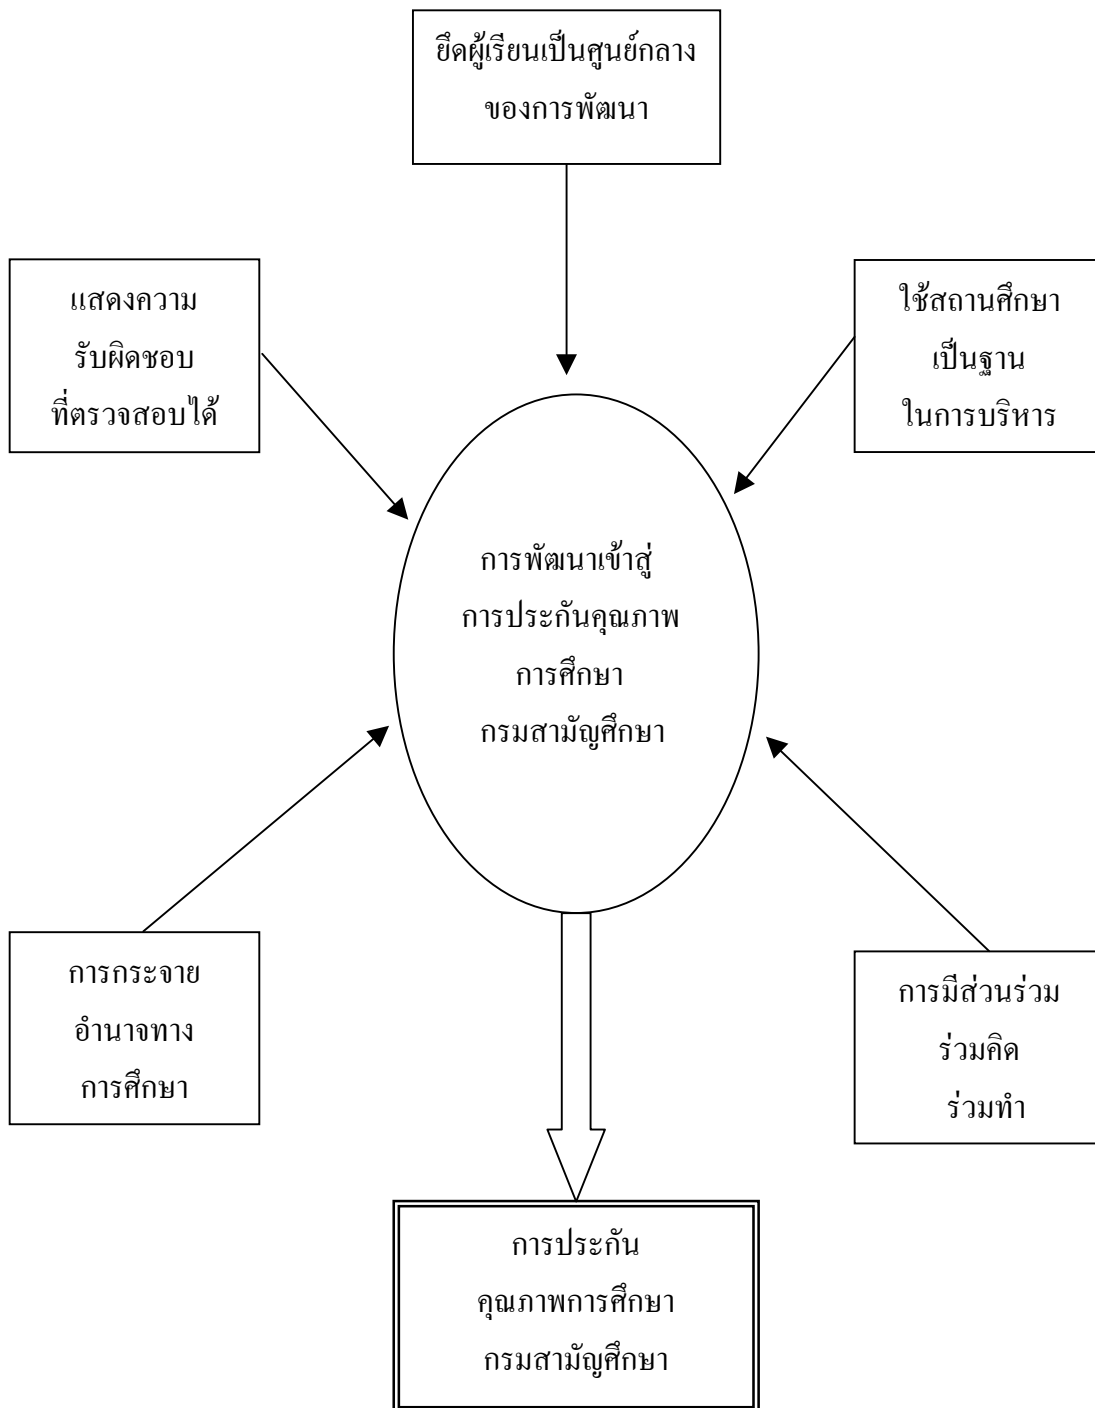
ยึดผู้เรียนเป็นศูนย์กลาง ของการพัฒนา

แสดงความ รับผิดชอบ ที่ตรวจสอบได้

ใช้สถานศึกษา เป็นฐาน ในการบริหาร

การพัฒนาเข้าสู่ การประกันคุณภาพ การศึกษา กรมสามัญศึกษา

การกระจาย อำนาจทาง การศึกษา

การมีส่วนร่วม ร่วมคิด ร่วมทำ

การประกัน คุณภาพการศึกษา กรมสามัญศึกษา